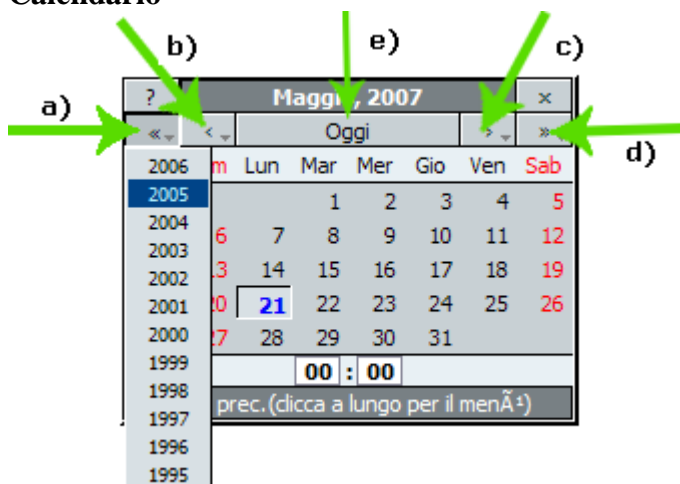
Calendario

b) e) c)

a) d)

| ? | Maggio, 2007 | | | | | × |
|---|---|---|---|---|---|---|
| « | ‹ | Oggi | | | › | » |
| m | Lun | Mar | Mer | Gio | Ven | Sab |
| | | 1 | 2 | 3 | 4 | 5 |
| 6 | 7 | 8 | 9 | 10 | 11 | 12 |
| 13 | 14 | 15 | 16 | 17 | 18 | 19 |
| 20 | 21 | 22 | 23 | 24 | 25 | 26 |
| 27 | 28 | 29 | 30 | 31 | | |

00 : 00

prec. (clicca a lungo per il menÃ¹)

2006
2005
2004
2003
2002
2001
2000
1999
1998
1997
1996
1995